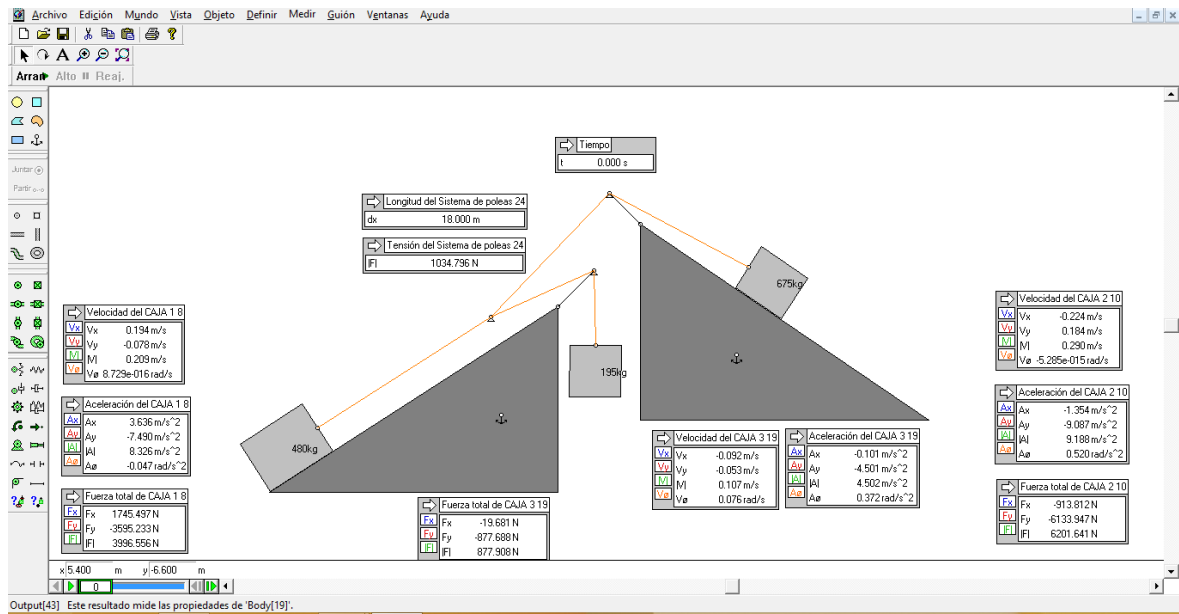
Archivo Edición Mundo Vista Objeto Definir Medir Guión Ventanas Ayuda

Arrar Alto Reaj.

Juntar
Partir

Tiempo
t 0.000 s

Longitud del Sistema de poleas 24
dx 18.000 m

Tensión del Sistema de poleas 24
|F| 1034.796 N

675kg

195kg

480kg

Velocidad del CAJA 1 8
Vx 0.194 m/s
Vy -0.078 m/s
|V| 0.209 m/s
Vø 8.729e-016 rad/s

Aceleración del CAJA 1 8
Ax 3.636 m/s^2
Ay -7.490 m/s^2
|A| 8.326 m/s^2
Aø -0.047 rad/s^2

Fuerza total de CAJA 1 8
Fx 1745.497 N
Fy -3595.233 N
|F| 3996.556 N

Fuerza total de CAJA 3 19
Fx -19.681 N
Fy -877.688 N
|F| 877.908 N

Velocidad del CAJA 3 19
Vx -0.092 m/s
Vy -0.053 m/s
|V| 0.107 m/s
Vø 0.076 rad/s

Aceleración del CAJA 3 19
Ax -0.101 m/s^2
Ay -4.501 m/s^2
|A| 4.502 m/s^2
Aø 0.372 rad/s^2

Velocidad del CAJA 2 10
Vx -0.224 m/s
Vy 0.184 m/s
|V| 0.290 m/s
Vø -5.285e-015 rad/s

Aceleración del CAJA 2 10
Ax -1.354 m/s^2
Ay -9.087 m/s^2
|A| 9.188 m/s^2
Aø 0.520 rad/s^2

Fuerza total de CAJA 2 10
Fx -913.812 N
Fy -6133.947 N
|F| 6201.641 N

x 5.400 m y -6.600 m
0

Output[43] Este resultado mide las propiedades de 'Body[19]'.